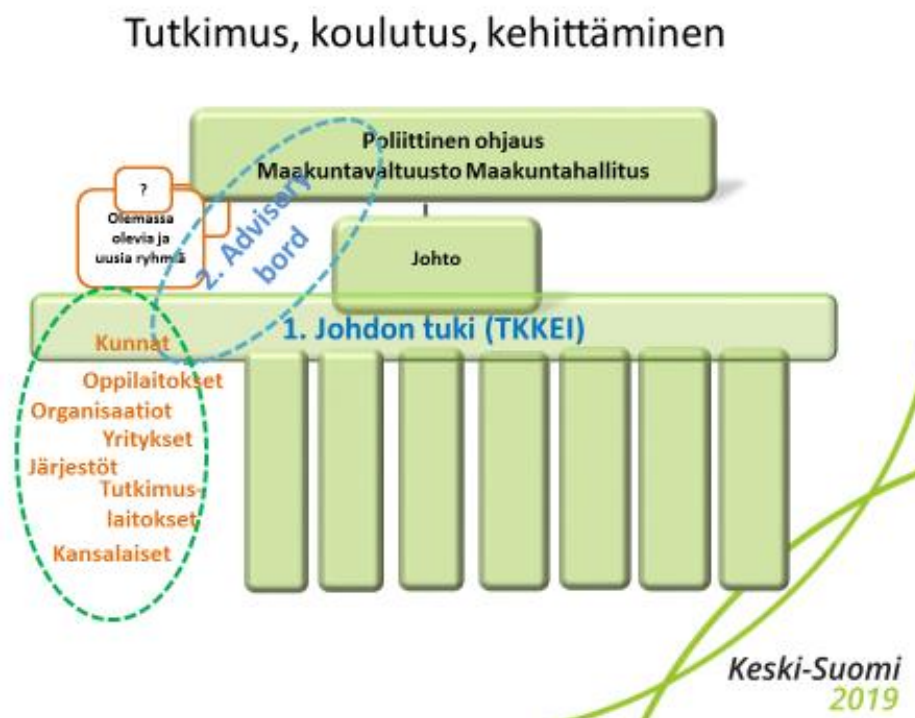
Tutkimus, koulutus, kehittäminen

Poliittinen ohjaus
Maakuntavaltuusto Maakuntahallitus

?

Olemassa olevia ja uusia ryhmiä

2. Advisory bord

Johto

1. Johdon tuki (TKKEI)

Kunnat
Oppilaitokset
Organisaatiot
Yritykset
Järjestöt
Tutkimuslaitokset
Kansalaiset

Keski-Suomi
2019